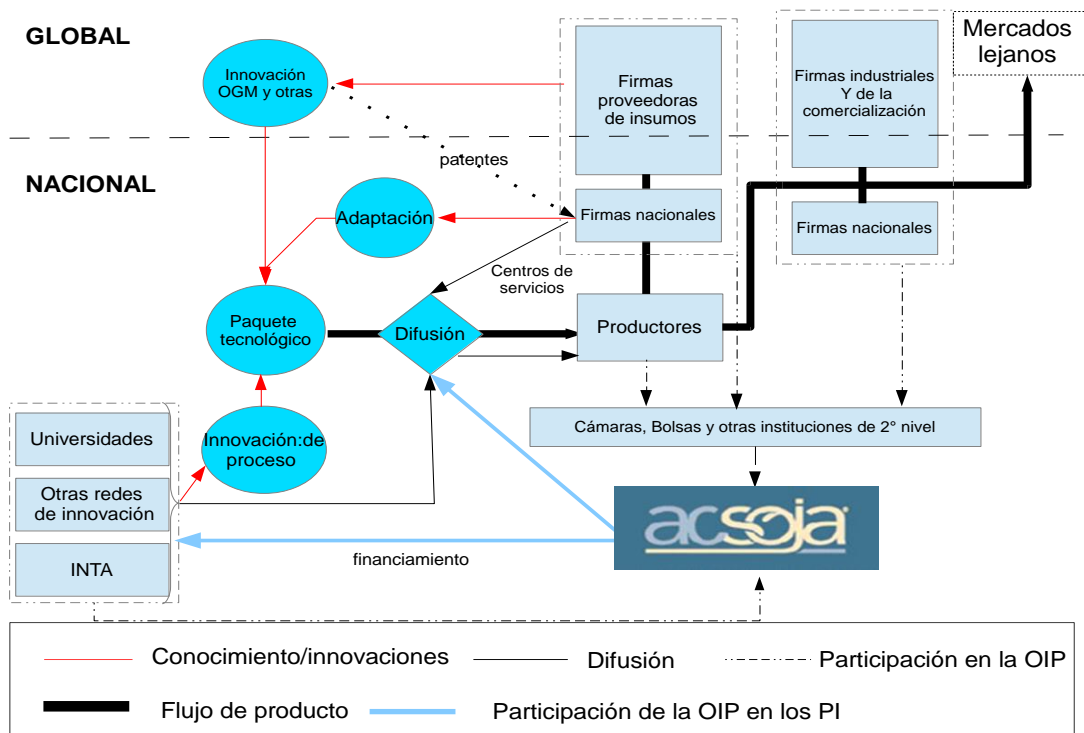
GLOBAL

NACIONAL

Innovación OGM y otras

Firmas proveedoras de insumos

Firmas industriales Y de la comercialización

Mercados lejanos

patentes

Adaptación

Firmas nacionales

Firmas nacionales

Centros de servicios

Paquete tecnológico

Difusión

Productores

Universidades

Innovación:de proceso

Cámaras, Bolsas y otras instituciones de 2° nivel

Otras redes de innovación

acsoja

INTA

financiamiento

Conocimiento/innovaciones

Difusión

Participación en la OIP

Flujo de producto

Participación de la OIP en los PI